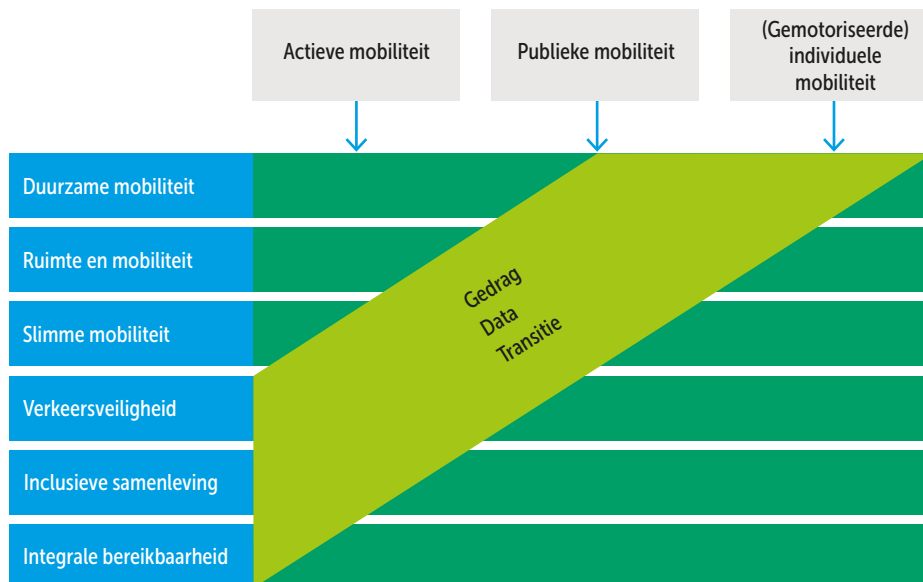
Actieve mobiliteit

Publieke mobiliteit

(Gemotoriseerde) individuele mobiliteit

Duurzame mobiliteit

Ruimte en mobiliteit

Slimme mobiliteit

Verkeersveiligheid

Inclusieve samenleving

Integrale bereikbaarheid

Gedrag
Data
Transitie